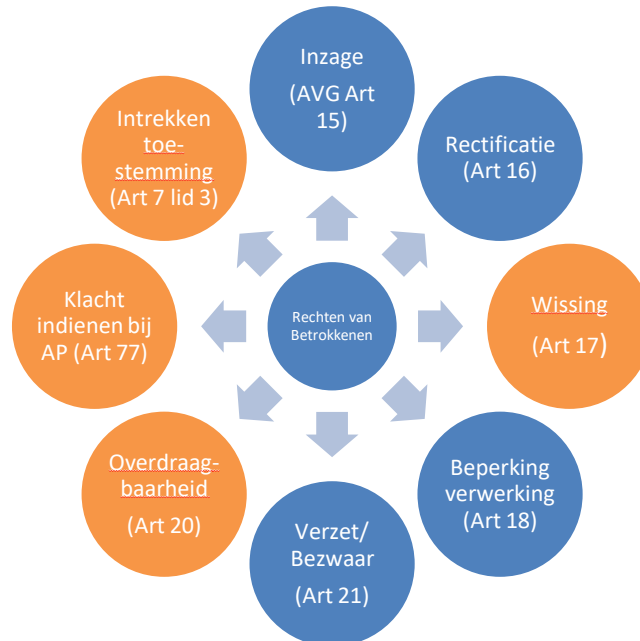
Rechten van Betrokkenen

Inzage (AVG Art 15)

Rectificatie (Art 16)

Wissing (Art 17)

Beperking verwerking (Art 18)

Verzet/ Bezwaar (Art 21)

Overdraagbaarheid (Art 20)

Klacht indienen bij AP (Art 77)

Intrekken toestemming (Art 7 lid 3)